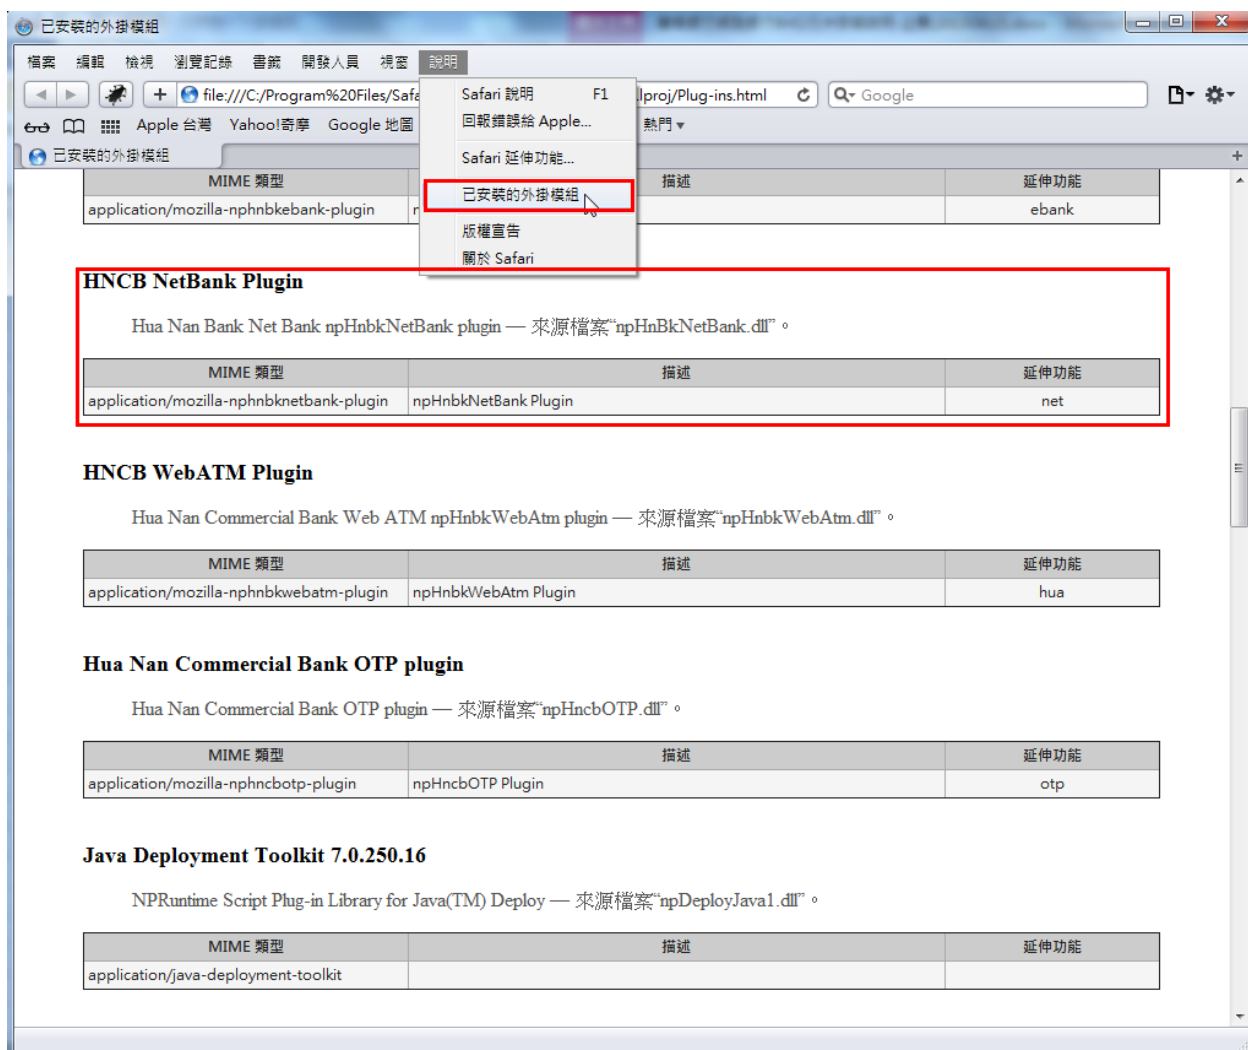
已安裝的外掛模組

檔案 編輯 檢視 瀏覽記錄 書籤 開發人員 視窗 說明

file:///C:/Program%20Files/Safa

lproj/Plug-ins.html

Google

Apple 台灣 Yahoo!奇摩 Google 地圖

熱門

已安裝的外掛模組

Safari 說明 F1
回報錯誤給 Apple...
Safari 延伸功能...
已安裝的外掛模組
版權宣告
關於 Safari

| MIME 類型 | 描述 | 延伸功能 |
|---|---|---|
| application/mozilla-nphnbkebank-plugin | r | ebank |

HNCB NetBank Plugin

Hua Nan Bank Net Bank npHnbkNetBank plugin — 來源檔案"npHnBkNetBank.dll"。

| MIME 類型 | 描述 | 延伸功能 |
|---|---|---|
| application/mozilla-nphnbknetbank-plugin | npHnbkNetBank Plugin | net |

HNCB WebATM Plugin

Hua Nan Commercial Bank Web ATM npHnbkWebAtm plugin — 來源檔案"npHnbkWebAtm.dll"。

| MIME 類型 | 描述 | 延伸功能 |
|---|---|---|
| application/mozilla-nphnbkwebatm-plugin | npHnbkWebAtm Plugin | hua |

Hua Nan Commercial Bank OTP plugin

Hua Nan Commercial Bank OTP plugin — 來源檔案"npHncbOTP.dll"。

| MIME 類型 | 描述 | 延伸功能 |
|---|---|---|
| application/mozilla-nphncbotp-plugin | npHncbOTP Plugin | otp |

Java Deployment Toolkit 7.0.250.16

NPRuntime Script Plug-in Library for Java(TM) Deploy — 來源檔案"npDeployJava1.dll"。

| MIME 類型 | 描述 | 延伸功能 |
|---|---|---|
| application/java-deployment-toolkit | | |